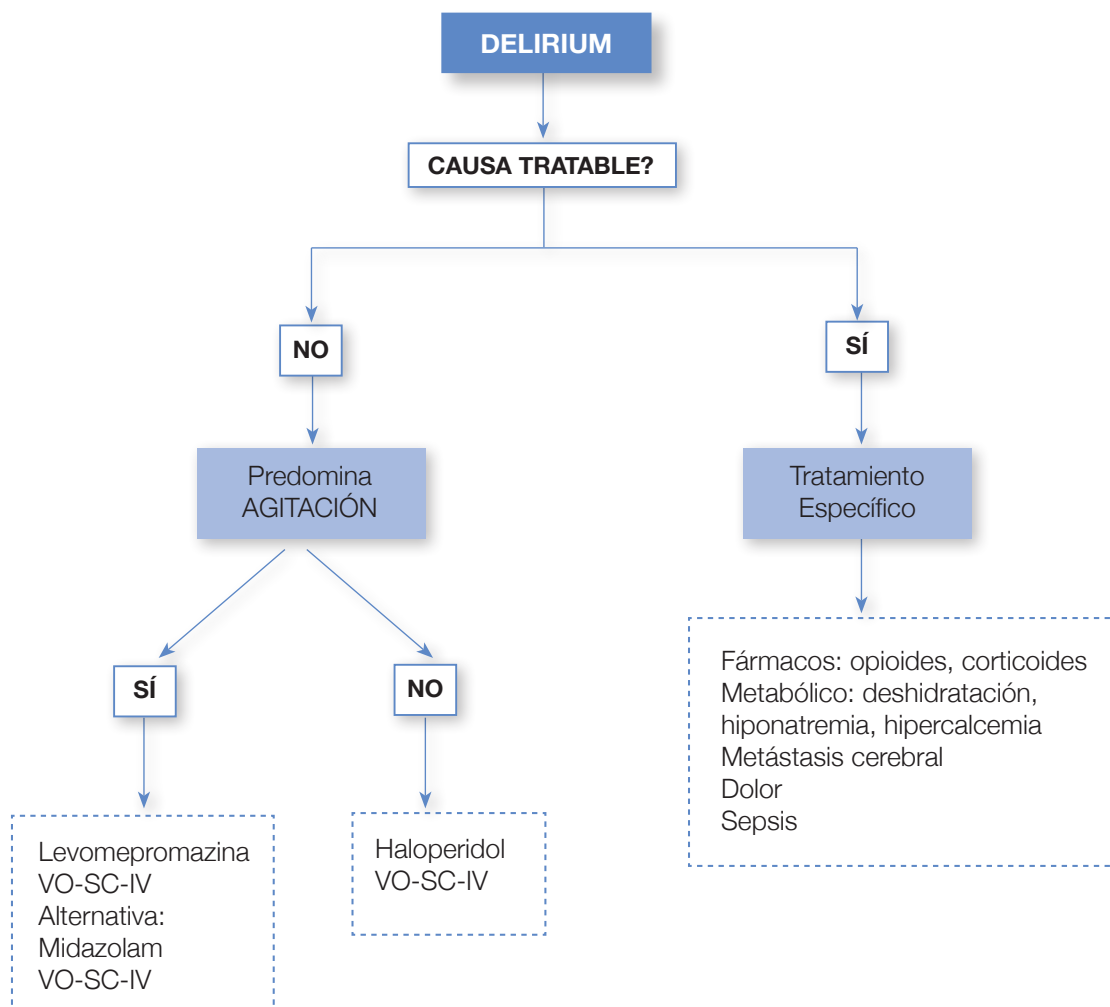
DELIRIUM

CAUSA TRATABLE?

NO

SÍ

Predomina AGITACIÓN

Tratamiento Específico

SÍ

NO

Fármacos: opioides, corticoides
Metabólico: deshidratación, hiponatremia, hipercalcemia
Metástasis cerebral
Dolor
Sepsis

Levomepromazina
VO-SC-IV
Alternativa:
Midazolam
VO-SC-IV

Haloperidol
VO-SC-IV